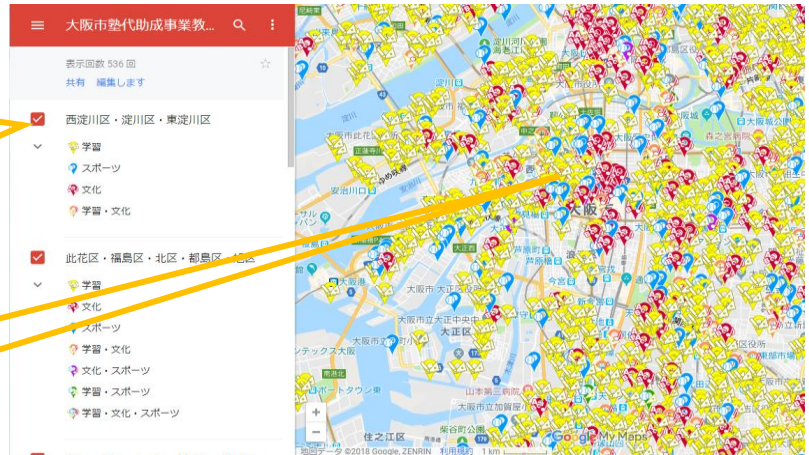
大阪市塾代助成事業教...

表示回数 536 回

共有　編集します

西淀川区・淀川区・東淀川区

学習

スポーツ

文化

学習・文化

此花区・福島区・北区・都島区・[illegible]区

学習

文化

スポーツ

学習・文化

文化・スポーツ

学習・スポーツ

学習・文化・スポーツ

淀川区

大阪

大正区

住之江区

森之宮

Google My Maps

地図データ ©2018 Google, ZENRIN　利用規約　1 km